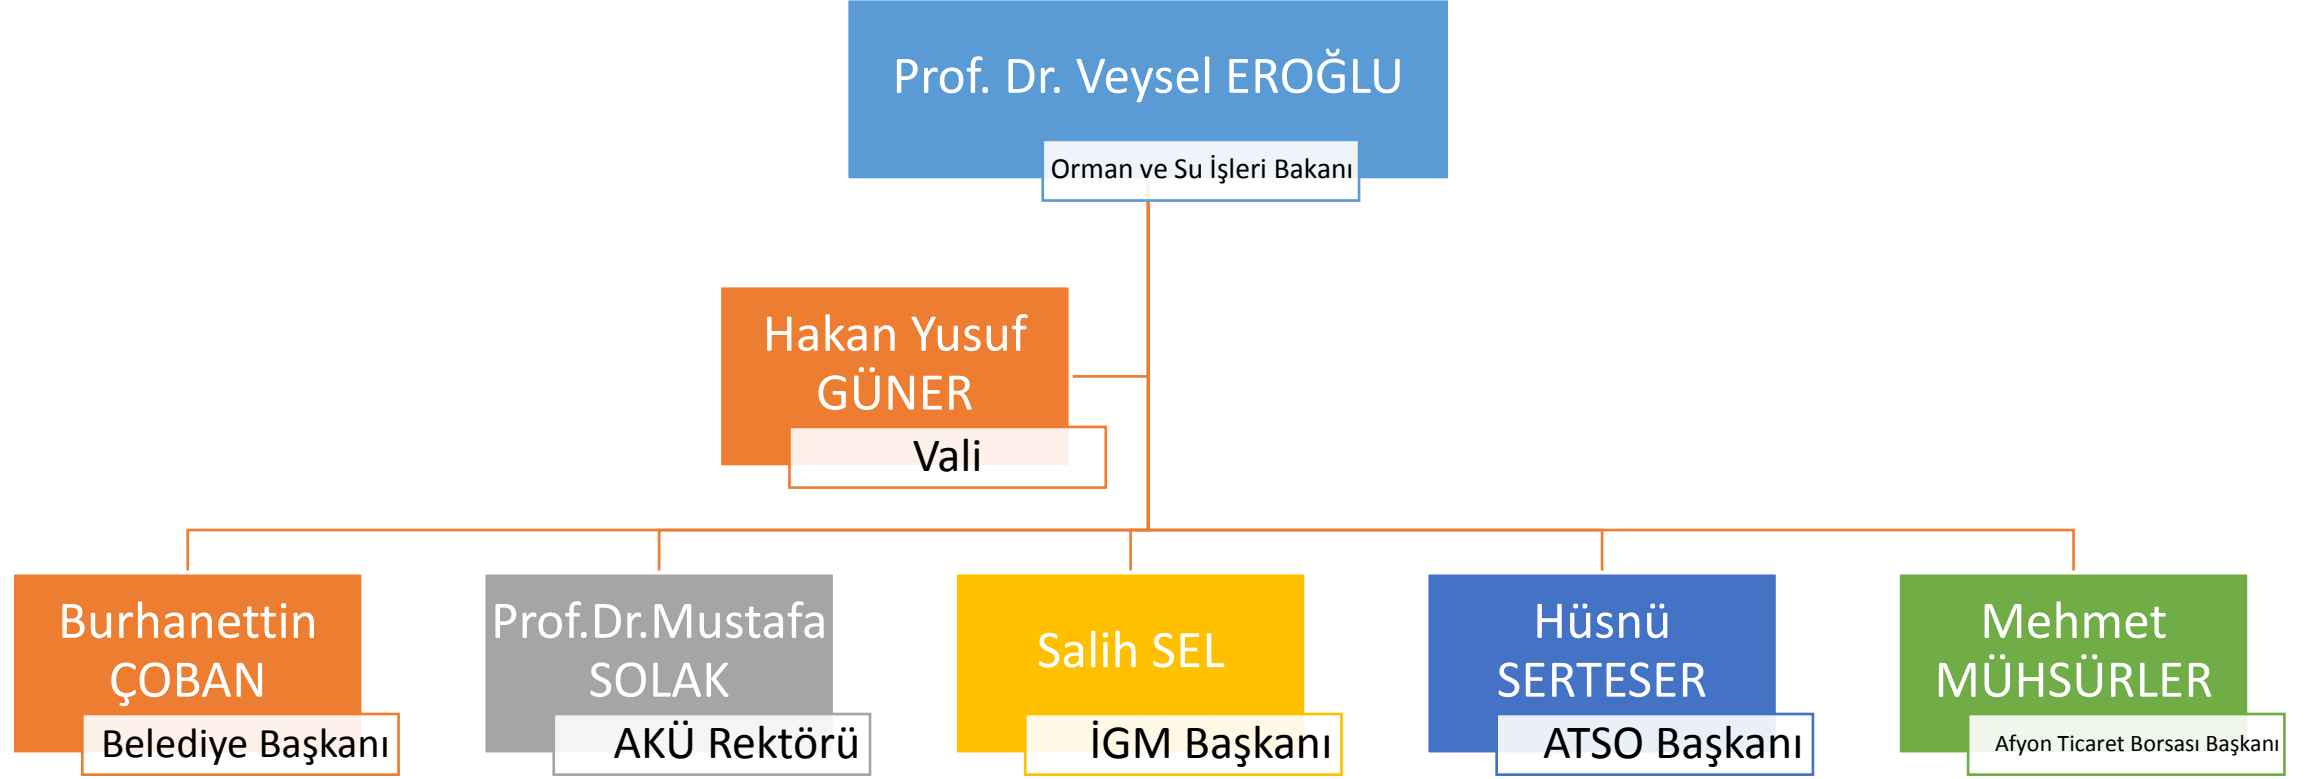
Prof. Dr. Veysel EROĞLU
Orman ve Su İşleri Bakanı

Hakan Yusuf GÜNER
Vali

Burhanettin ÇOBAN
Belediye Başkanı

Prof.Dr.Mustafa SOLAK
AKÜ Rektörü

Salih SEL
İGM Başkanı

Hüsnü SERTESER
ATSO Başkanı

Mehmet MÜHSÜRLER
Afyon Ticaret Borsası Başkanı